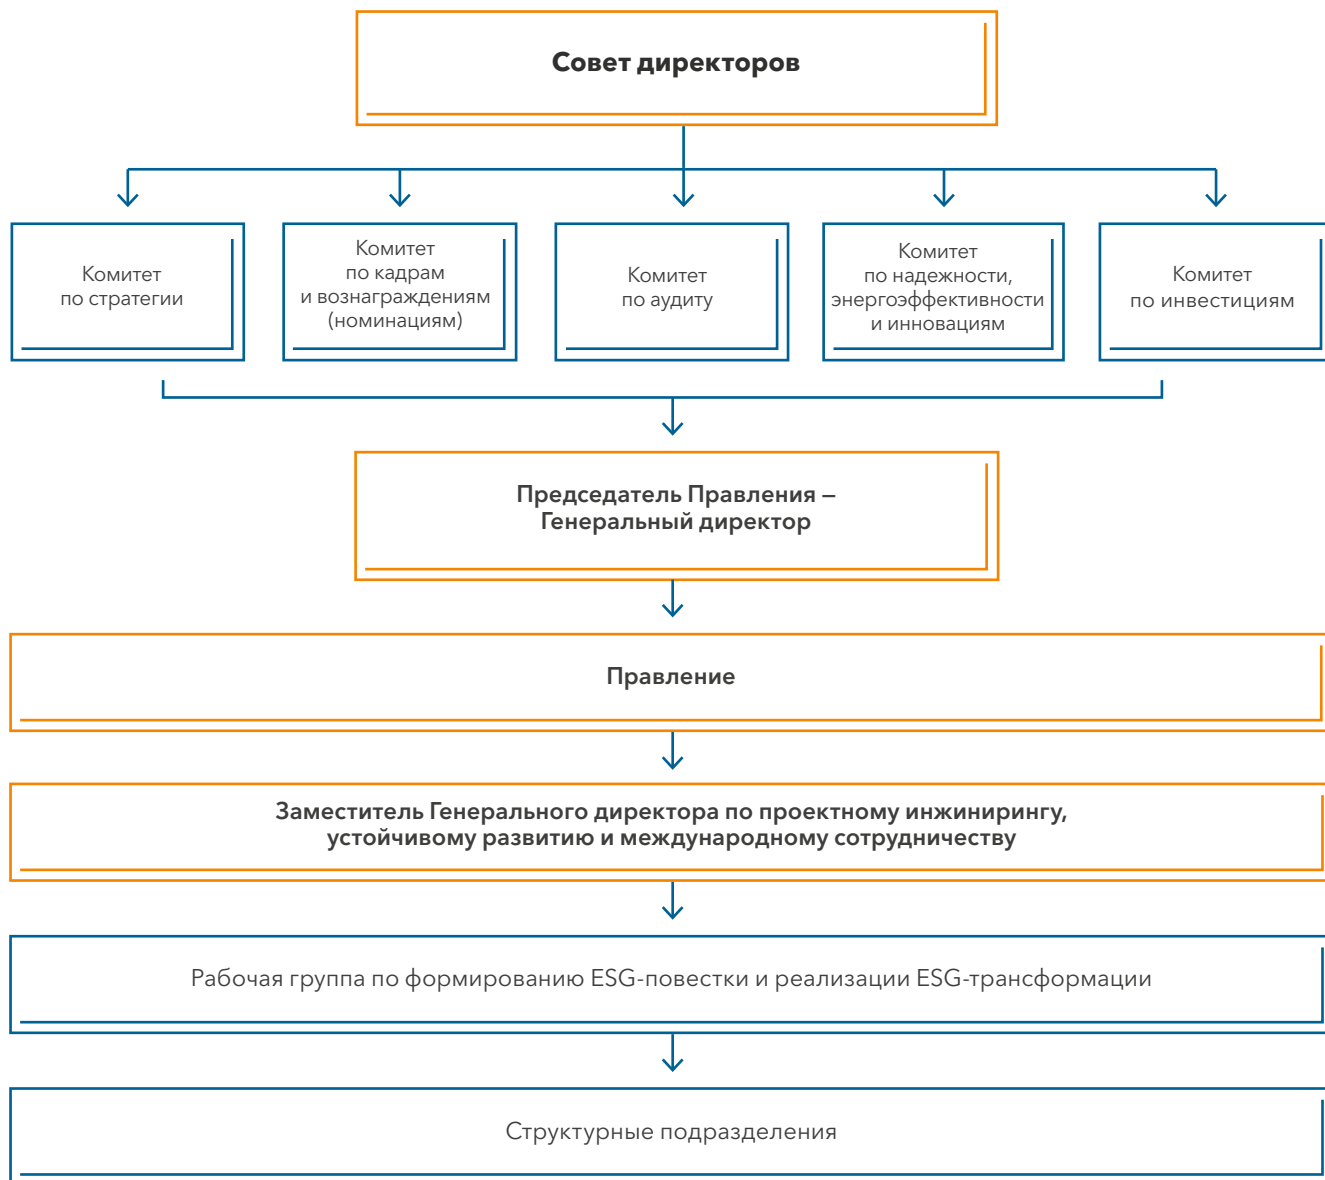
Совет директоров

Комитет по стратегии

Комитет по кадрам и вознаграждениям (номинациям)

Комитет по аудиту

Комитет по надежности, энергоэффективности и инновациям

Комитет по инвестициям

Председатель Правления – Генеральный директор

Правление

Заместитель Генерального директора по проектному инжинирингу, устойчивому развитию и международному сотрудничеству

Рабочая группа по формированию ESG-повестки и реализации ESG-трансформации

Структурные подразделения